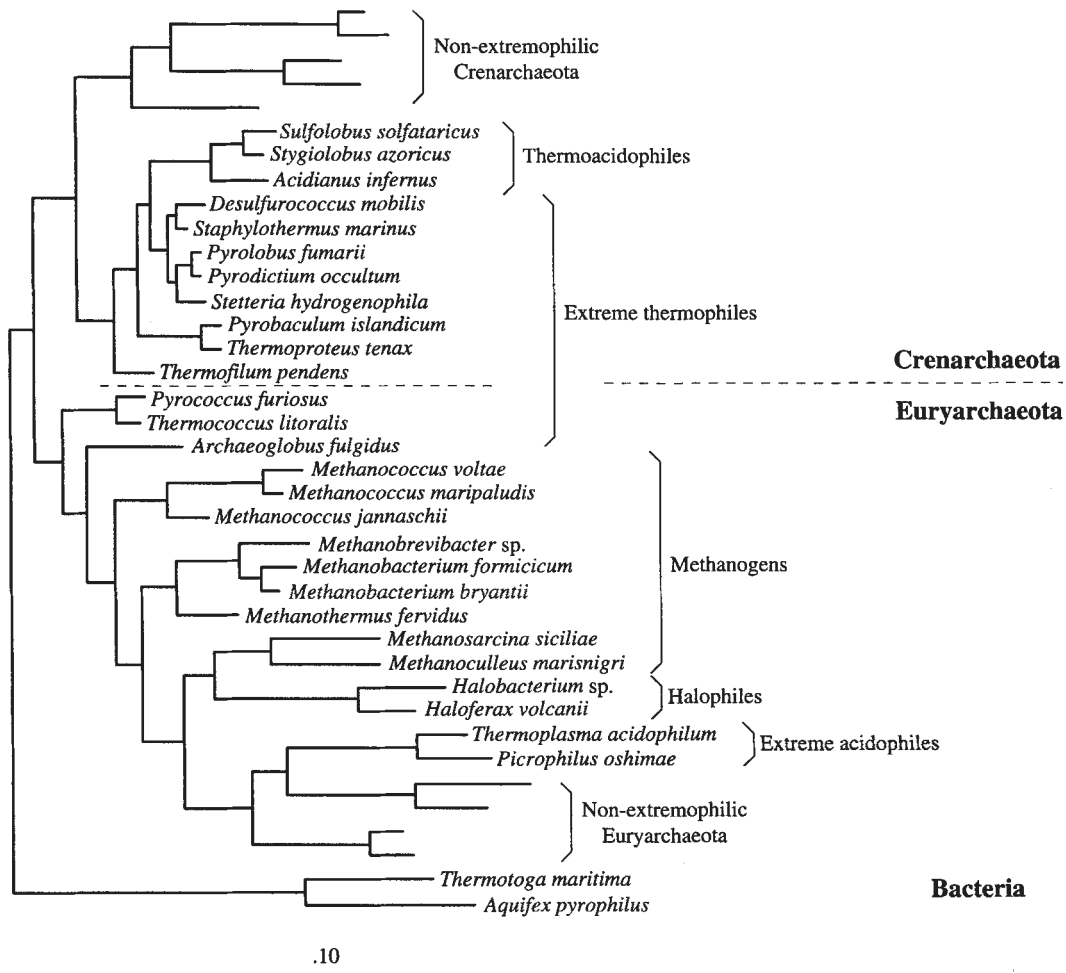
Non-extremophilic Crenarchaeota

Sulfolobus solfataricus
Stygiolobus azoricus
Acidianus infernus

Thermoacidophiles

Desulfurococcus mobilis
Staphylothermus marinus
Pyrolobus fumarii
Pyrodictium occultum
Stetteria hydrogenophila
Pyrobaculum islandicum
Thermoproteus tenax
Thermofilum pendens

Extreme thermophiles

Crenarchaeota

Pyrococcus furiosus
Thermococcus litoralis

Euryarchaeota

Archaeoglobus fulgidus
Methanococcus voltae
Methanococcus maripaludis
Methanococcus jannaschii
Methanobrevibacter sp.
Methanobacterium formicicum
Methanobacterium bryantii
Methanothermus fervidus
Methanosarcina siciliae
Methanoculleus marisnigri

Methanogens

Halobacterium sp.
Haloferax volcanii

Halophiles

Thermoplasma acidophilum
Picrophilus oshimae

Extreme acidophiles

Non-extremophilic Euryarchaeota

Thermotoga maritima
Aquifex pyrophilus

Bacteria

.10